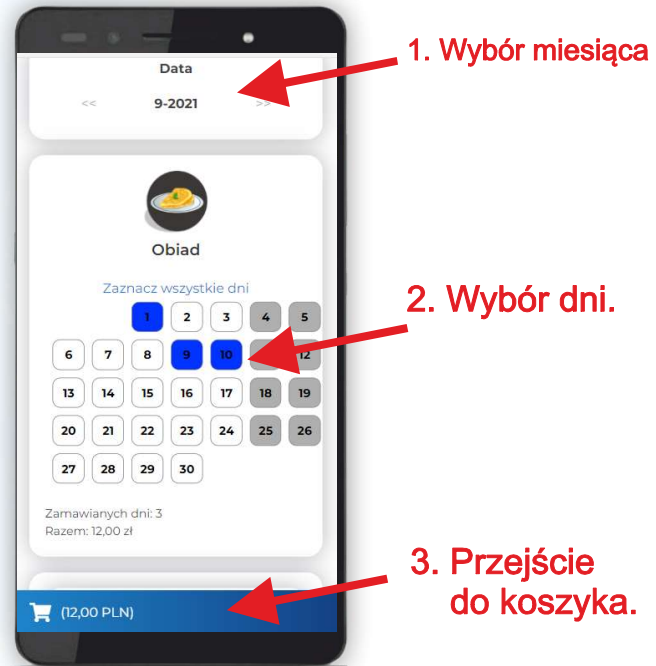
Data

<< 9-2021 >>

1. Wybór miesiąca

Obiad

Zaznacz wszystkie dni

| | | | | | |
|---|---|---|---|---|---|
| | 1 | 2 | 3 | 4 | 5 |
| 6 | 7 | 8 | 9 | 10 | 12 |
| 13 | 14 | 15 | 16 | 17 | 18 | 19 |
| 20 | 21 | 22 | 23 | 24 | 25 | 26 |
| 27 | 28 | 29 | 30 | | |

2. Wybór dni.

Zamawianych dni: 3
Razem: 12,00 zł

(12,00 PLN)

3. Przejście do koszyka.